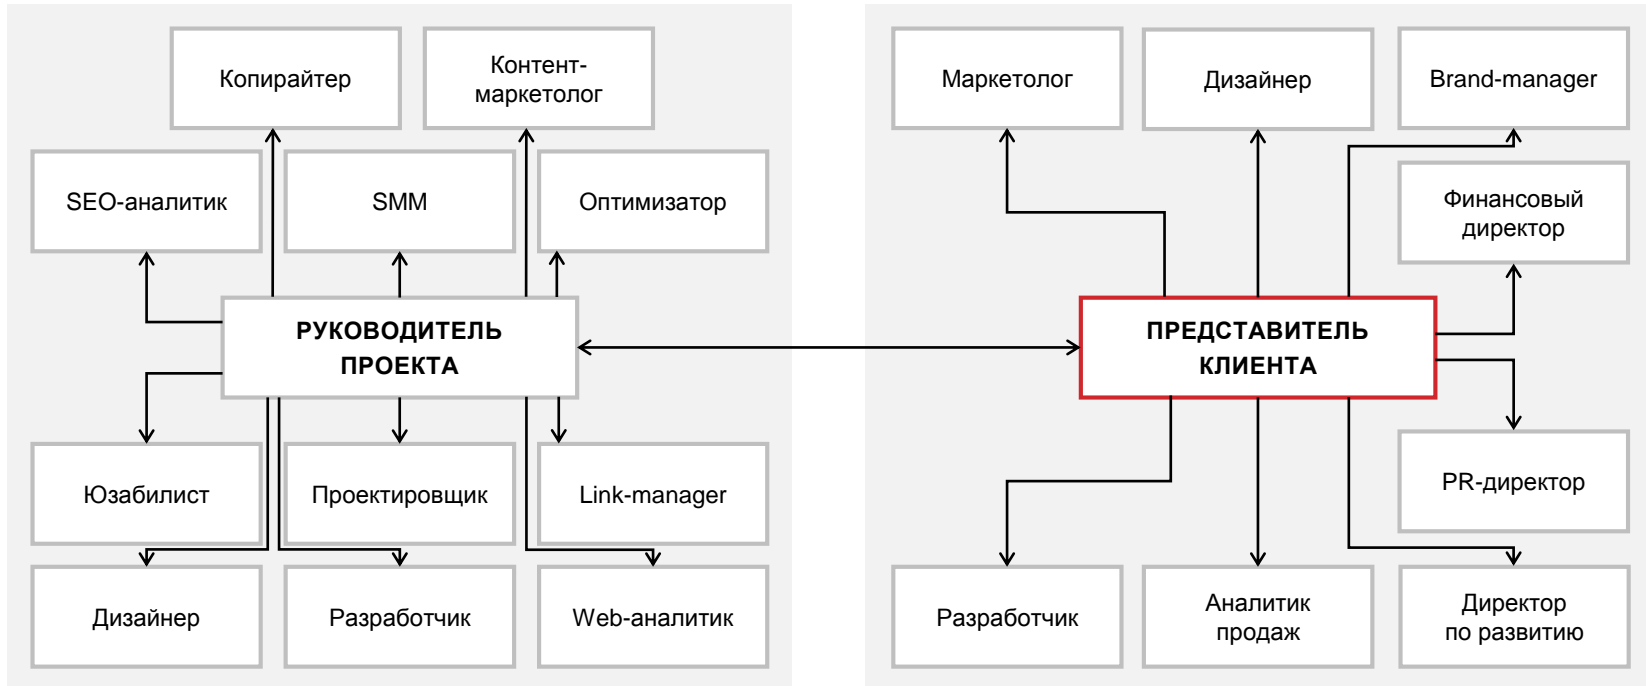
Копирайтер

Контент-маркетолог

SEO-аналитик

SMM

Оптимизатор

РУКОВОДИТЕЛЬ ПРОЕКТА

Юзабилист

Проектировщик

Link-manager

Дизайнер

Разработчик

Web-аналитик

Маркетолог

Дизайнер

Brand-manager

Финансовый директор

ПРЕДСТАВИТЕЛЬ КЛИЕНТА

PR-директор

Разработчик

Аналитик продаж

Директор по развитию